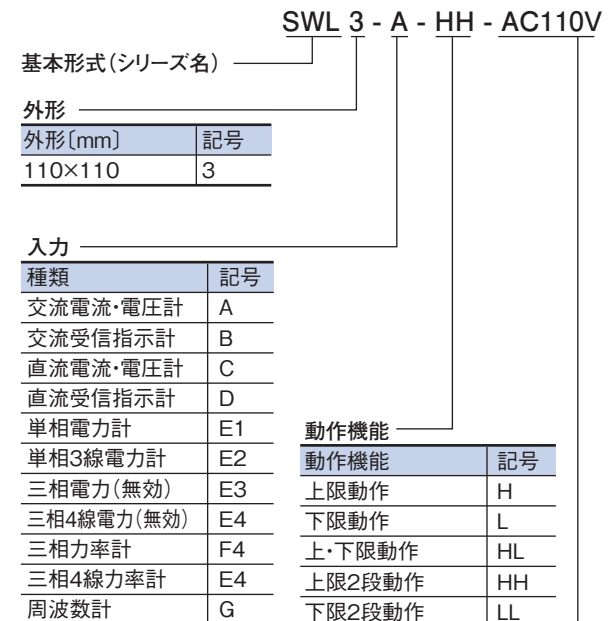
SWL 3 - A - HH - AC110V

基本形式(シリーズ名)

外形

| 外形〔mm〕 | 記号 |
|---|---|
| 110×110 | 3 |

入力

| 種類 | 記号 |
|---|---|
| 交流電流・電圧計 | A |
| 交流受信指示計 | B |
| 直流電流・電圧計 | C |
| 直流受信指示計 | D |
| 単相電力計 | E1 |
| 単相3線電力計 | E2 |
| 三相電力(無効) | E3 |
| 三相4線電力(無効) | E4 |
| 三相力率計 | F4 |
| 三相4線力率計 | E4 |
| 周波数計 | G |

動作機能

| 動作機能 | 記号 |
|---|---|
| 上限動作 | H |
| 下限動作 | L |
| 上・下限動作 | HL |
| 上限2段動作 | HH |
| 下限2段動作 | LL |